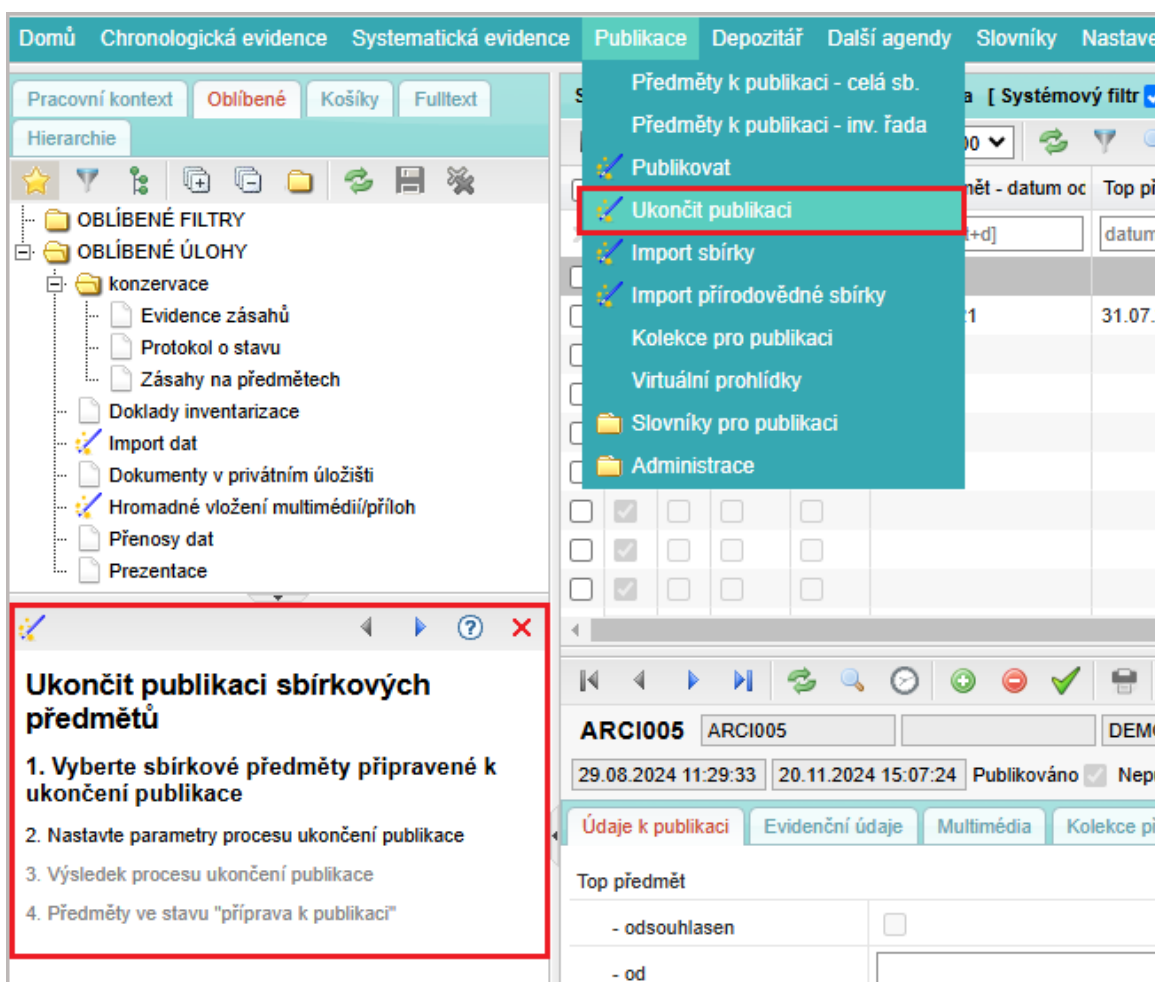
Domů Chronologická evidence Systematická evidence Publikace Depozitář Další agendy Slovníky Nastave

Pracovní kontext Oblíbené Košíky Fulltext
Hierarchie

OBLÍBENÉ FILTRY
OBLÍBENÉ ÚLOHY
konzervace
Evidence zásahů
Protokol o stavu
Zásahy na předmětech
Doklady inventarizace
Import dat
Dokumenty v privátním úložišti
Hromadné vložení multimédií/příloh
Přenosy dat
Prezentace

Předměty k publikaci - celá sb.
Předměty k publikaci - inv. řada
Publikovat
Ukončit publikaci
Import sbírky
Import přírodovědné sbírky
Kolekce pro publikaci
Virtuální prohlídky
Slovníky pro publikaci
Administrace

S a [ Systémový filtr
0
mět - datum od Top př
+d] datum
1 31.07.

Ukončit publikaci sbírkových předmětů

1. Vyberte sbírkové předměty připravené k ukončení publikace

2. Nastavte parametry procesu ukončení publikace

3. Výsledek procesu ukončení publikace

4. Předměty ve stavu "příprava k publikaci"

ARCI005 ARCI005 DEM
29.08.2024 11:29:33 20.11.2024 15:07:24 Publikováno Nep

Údaje k publikaci Evidenční údaje Multimédia Kolekce p

Top předmět
- odsouhlasen
- od